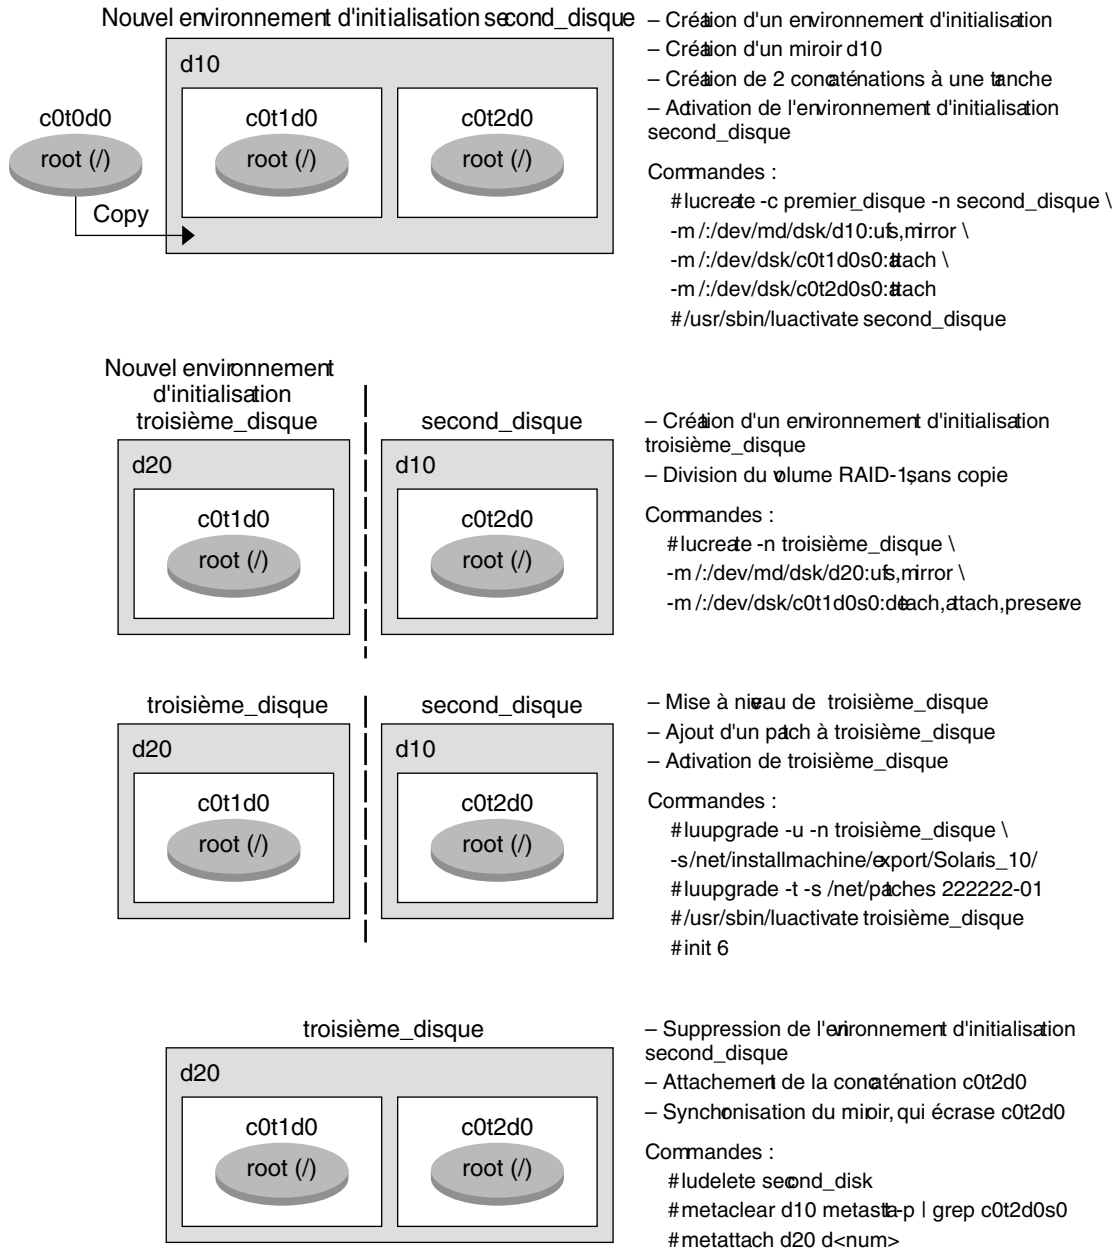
Nouvel environnement d'initialisation second_disque

d10

c0t0d0

root (/)

Copy

c0t1d0

root (/)

c0t2d0

root (/)

– Création d'un environnement d'initialisation
– Création d'un miroir d10
– Création de 2 concaténations à une tanche
– Activation de l'environnement d'initialisation second_disque

Commandes :
#lucreate -c premier_disque -n second_disque \
-m /:/dev/md/dsk/d10:ufs,mirror \
-m /:/dev/dsk/c0t1d0s0:attach \
-m /:/dev/dsk/c0t2d0s0:attach
#/usr/sbin/luactivate second_disque

Nouvel environnement d'initialisation troisième_disque

d20

c0t1d0

root (/)

second_disque

d10

c0t2d0

root (/)

– Création d'un environnement d'initialisation troisième_disque
– Division du volume RAID-1 sans copie

Commandes :
#lucreate -n troisième_disque \
-m /:/dev/md/dsk/d20:ufs,mirror \
-m /:/dev/dsk/c0t1d0s0:detach,attach,preserve

troisième_disque

d20

c0t1d0

root (/)

second_disque

d10

c0t2d0

root (/)

– Mise à niveau de troisième_disque
– Ajout d'un patch à troisième_disque
– Activation de troisième_disque

Commandes :
#luupgrade -u -n troisième_disque \
-s/net/installmachine/export/Solaris_10/
#luupgrade -t -s /net/patches 222222-01
#/usr/sbin/luactivate troisième_disque
#init 6

troisième_disque

d20

c0t1d0

root (/)

c0t2d0

root (/)

– Suppression de l'environnement d'initialisation second_disque
– Attachement de la concaténation c0t2d0
– Synchonisation du miroir, qui écrase c0t2d0

Commandes :
#ludelete second_disk
#metaclear d10 metastat-p | grep c0t2d0s0
#metattach d20 d<num>